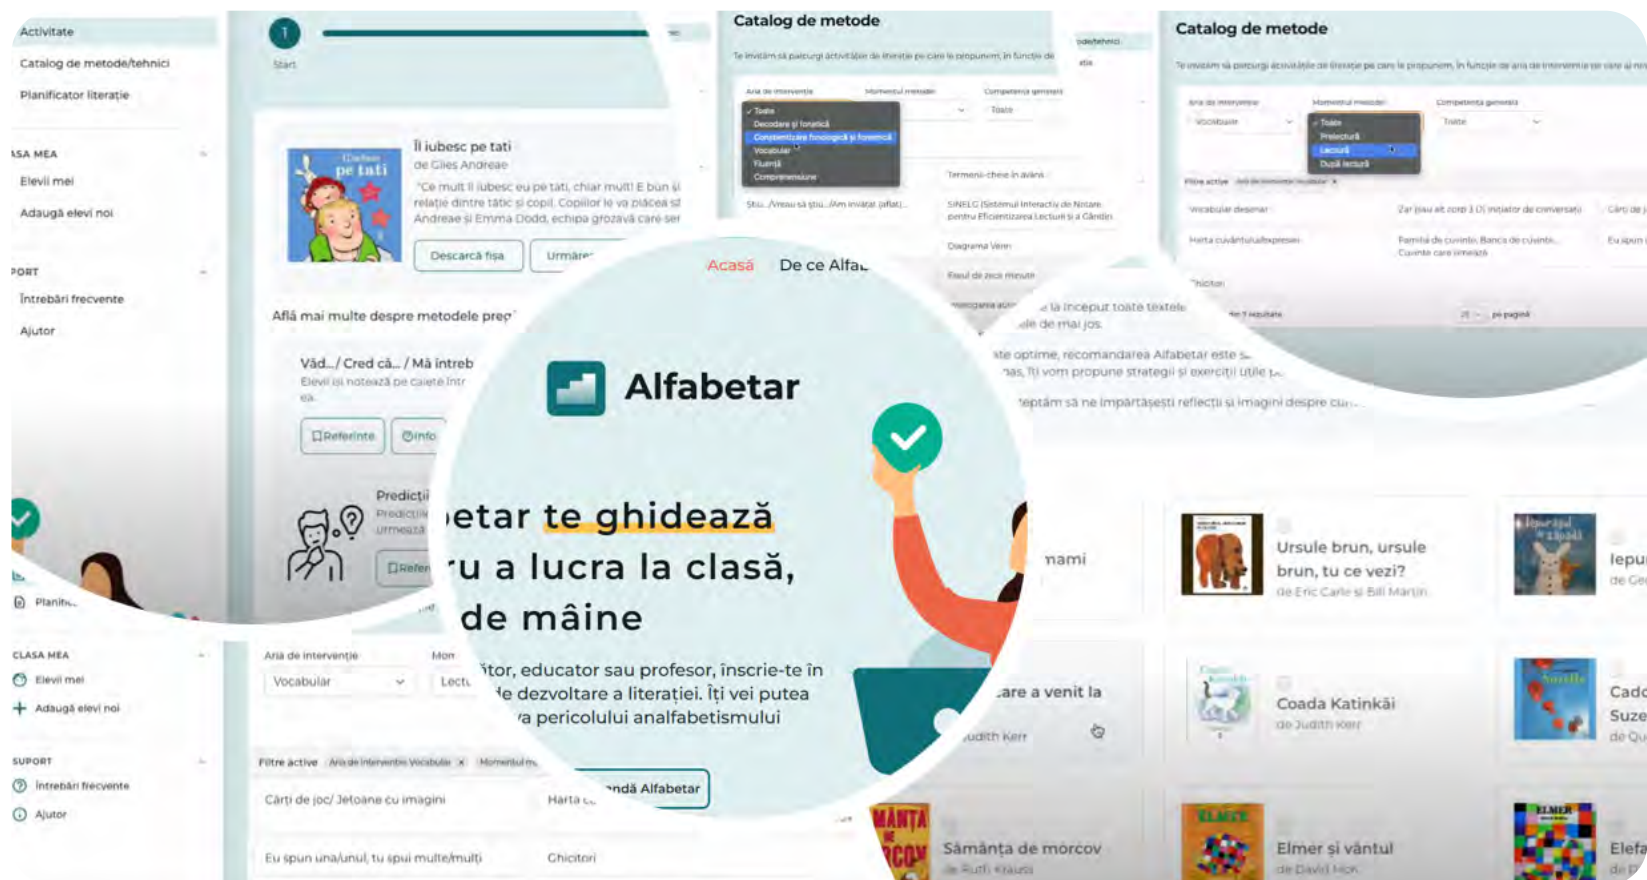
Activitate
Catalog de metode/tehnici
Planificator literație
ASA MEA
Elevii mei
Adaugă elevi noi
PORT
Întrebări frecvente
Ajutor

1
Start

Îl iubesc pe tati
de Giles Andreae
"Ce mult îl iubesc eu pe tati, chiar mult! E bun și relație dintre tătic și copil. Copiilor le va plăcea să Andreae și Emma Dodd, echipa grozavă care ser
Descarcă fișa
Urmare

Află mai multe despre metodele prez
Văd... / Cred că... / Mă întreb
Elevii își notează pe caiete într ea.
Referințe
Info
Predicții
Predicții urmează
Referințe

Catalog de metode
Te invităm să parcurgi activitățile de literație pe care le propunem, în funcție de
Aria de intervenție
Momentul metodei
Competența generală
Toate
Decodare și fonetică
Conștientizare fonologică și fonemică
Vocabular
Fluență
Comprehensiune
Toate
Termeni-cheie în avans
Știu.../Vreau să știu.../Am învățat (aflat)
SINELG (Sistemul Interactiv de Notare pentru Eficientizarea Lecturii și a Gândirii)
Diagrama Venn

Catalog de metode
Te invităm să parcurgi activitățile de literație pe care le propunem, în funcție de aria de intervenție
Aria de intervenție
Momentul metodei
Competența generală
Vocabular
Toate
Prelectură
Lectură
După lectură
Toate
Filtre active
Vocabular desenat
Harta cuvântului/expresiei
Chicitori
pe pagină

Acasă
De ce Alfa
Alfabetar
etar te ghidează
u a lucra la clasă,
de mâine
itor, educator sau profesor, înscrie-te în de dezvoltare a literației. Îți vei putea a pericolului analfabetismului
ndă Alfabetar

la început toate textele de mai jos.
te optime, recomandarea Alfabetar este s
as, îți vom propune strategii și exerciții utile
ptăm să ne împărtășești reflecții și imagini despre

mami
are a venit la
udith Kerr
Ursule brun, ursule brun, tu ce vezi?
de Eric Carle și Bill Martin
Coada Katinkăi
de Judith Kerr
Sămânța de morcov
de Ruth Krauss
Elmer și vântul
de David Mck
Iepu
Cad
Suze
Elefa

CLASA MEA
Elevii mei
Adaugă elevi noi
SUPORT
Întrebări frecvente
Ajutor
Planific
Aria de intervenție
Mom
Vocabular
Lectu
Filtre active
Aria de intervenție: Vocabular
Momentul m
Cărți de joc/ Jetoane cu imagini
Harta c
Eu spun una/unul, tu spui multe/mulți
Chicitori